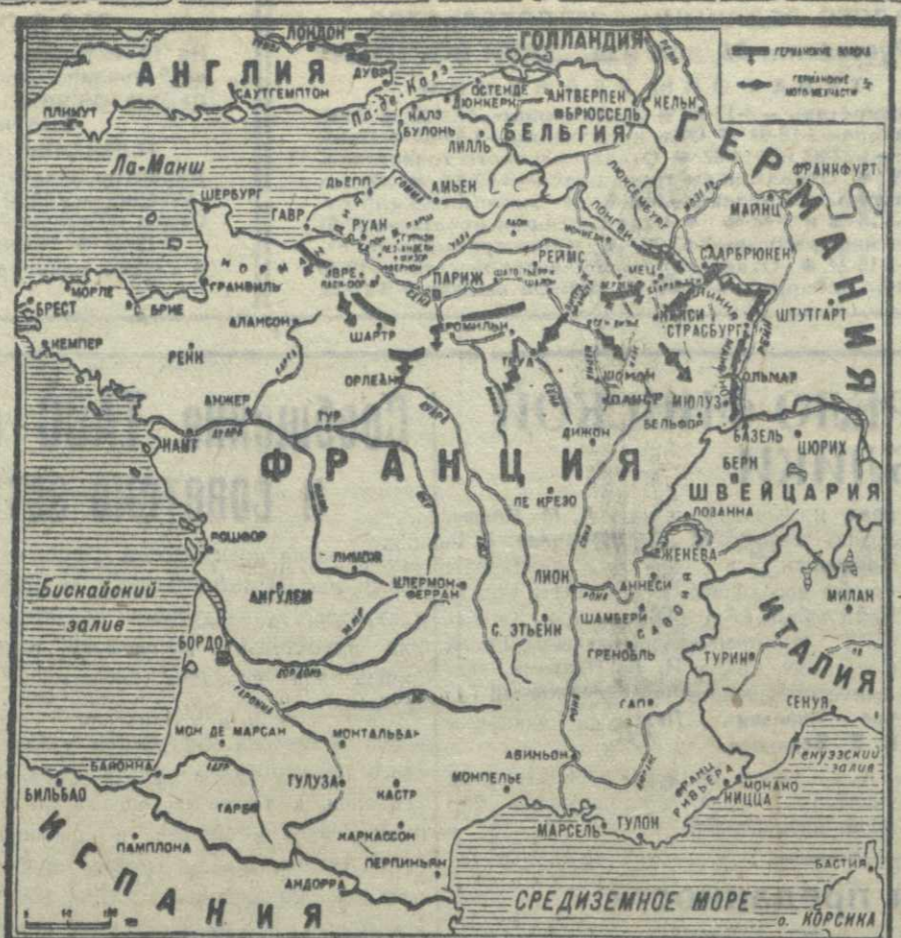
ГЕРМАНСКИЕ ВОЙСКА
ГЕРМАНСКИЕ МОТО-МЕХЧАСТИ

ЛОНДОН
АНГЛИЯ
ДУВР
САУТГЕМПТОН
ПЛИМУТ
Па-де-Калэ
ГОЛЛАНДИЯ
ОСТЕНДЕ
ДЮНКЕРК
АНТВЕРПЕН
БРЮССЕЛЬ
КЕЛЬН
КАЛЭ
БУЛОНЬ
БЕЛЬГИЯ
ЛИЛЛЬ
ГЕРМАНИЯ
Ла-Манш
ФРАНКФУРТ
ДЬЕПП
АМЬЕН
ЛЮКСЕМБУРГ
МАЙНЦ
ШЕРБУРГ
ГАВР
РУАН
ЛОНГВИ
РЕЙМС
САРБРЮКЕН
ЭВРЕ
ПАРИЖ
МЕЦ
ГРАНВИЛЬ
НОРМАНДИЯ
НАНСИ
ШТУТГАРТ
БРЕСТ
МОРЛЕ
С. БРИЕ
АЛАНСОН
ШАРТР
РОМИЛЬИ
СТРАСБУРГ
КЕМПЕР
РЕНН
ТРУА
ЭПИНАЛЬ
ОРЛЕАН
ШОМОН
КОЛЬМАР
АНЖЕР
ЛАНГР
МЮЛУЗ
ТУР
ДИЖОН
БЕЛЬФОР
БАЗЕЛЬ
ЦЮРИХ
НАНТ
ФРАНЦИЯ
БЕРН
ЛЕ КРЕЗО
ШВЕЙЦАРИЯ
ЛОЗАННА
РОШФОР
ЖЕНЕВА
ЛИМОЖ
Бискайский залив
ЛИОН
АННЕСИ
АНГУЛЕМ
КЛЕРМОН ФЕРРАН
САВОЙЯ
ИТАЛИЯ
МИЛАН
ШАМБЕРИ
БОРДО
С. ЭТЬЕНН
ГРЕНОБЛЬ
ТУРИН
ГАП
СЕНУЯ
ГАРОННА
МОН ДЕ МАРСАН
МОНТАЛЬБАН
Генуэзский залив
АВИНЬОН
БАЙОННА
ГУЛУЗА
МОНПЕЛЬЕ
ФРАНЦ. РИВЬЕРА
МОНАКО
НИЦЦА
БИЛЬБАО
ТАРБ
КАСТР
ПАМПЛОНА
КАРКАССОН
МАРСЕЛЬ
ТУЛОН
ИСПАНИЯ
ПЕРПИНЬЯН
АНДОРРА
СРЕДИЗЕМНОЕ МОРЕ
БАСТИЯ
о. КОРСИКА